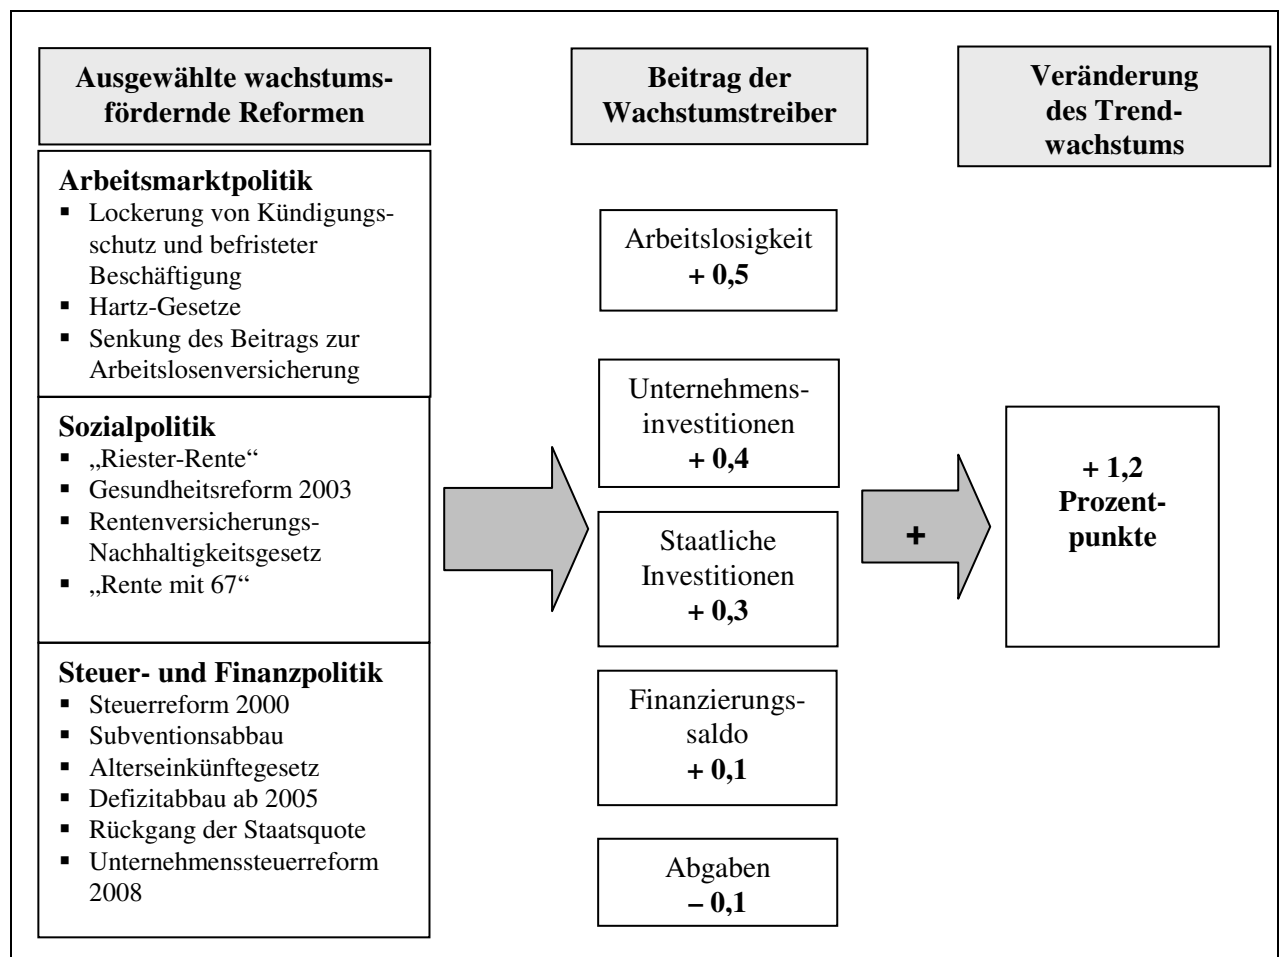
**Ausgewählte wachstumsfördernde Reformen**

**Beitrag der Wachstumstreiber**

**Veränderung des Trendwachstums**

**Arbeitsmarktpolitik**
- Lockerung von Kündigungsschutz und befristeter Beschäftigung
- Hartz-Gesetze
- Senkung des Beitrags zur Arbeitslosenversicherung

**Sozialpolitik**
- „Riester-Rente“
- Gesundheitsreform 2003
- Rentenversicherungs-Nachhaltigkeitsgesetz
- „Rente mit 67“

**Steuer- und Finanzpolitik**
- Steuerreform 2000
- Subventionsabbau
- Alterseinkünftegesetz
- Defizitabbau ab 2005
- Rückgang der Staatsquote
- Unternehmenssteuerreform 2008

Arbeitslosigkeit
**+ 0,5**

Unternehmensinvestitionen
**+ 0,4**

Staatliche Investitionen
**+ 0,3**

Finanzierungssaldo
**+ 0,1**

Abgaben
**– 0,1**

**+**

**+ 1,2 Prozentpunkte**